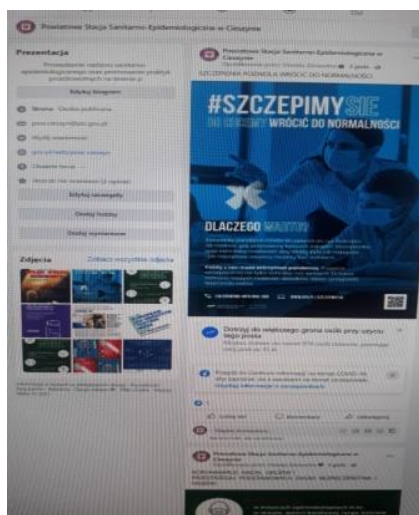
Powiatowa Stacja Sanitarno-Epidemiologiczna w Cieszynie

Prezentacja

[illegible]

Edytuj biogram

Strona · Osoba publiczna

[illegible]

Wyślij wiadomość

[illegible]

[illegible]

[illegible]

Edytuj szczegóły

Dodaj hobby

Dodaj wyróżnione

Zdjęcia

Zobacz wszystkie zdjęcia

Powiatowa Stacja Sanitarno-Epidemiologiczna w Cieszynie

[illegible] 3 paźd. ·

SZCZEPIMY SIĘ, PODADNIJ WRÓCIĆ DO NORMALNOŚCI

#SZCZEPIMYSIE

BO CHCEMY WRÓCIĆ DO NORMALNOŚCI

DLACZEGO WARTO?

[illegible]

Dołącz do większego grona osób przy użyciu tego posta

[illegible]

Lubię to! Komentarz Udostępnij

Powiatowa Stacja Sanitarno-Epidemiologiczna w Cieszynie

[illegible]